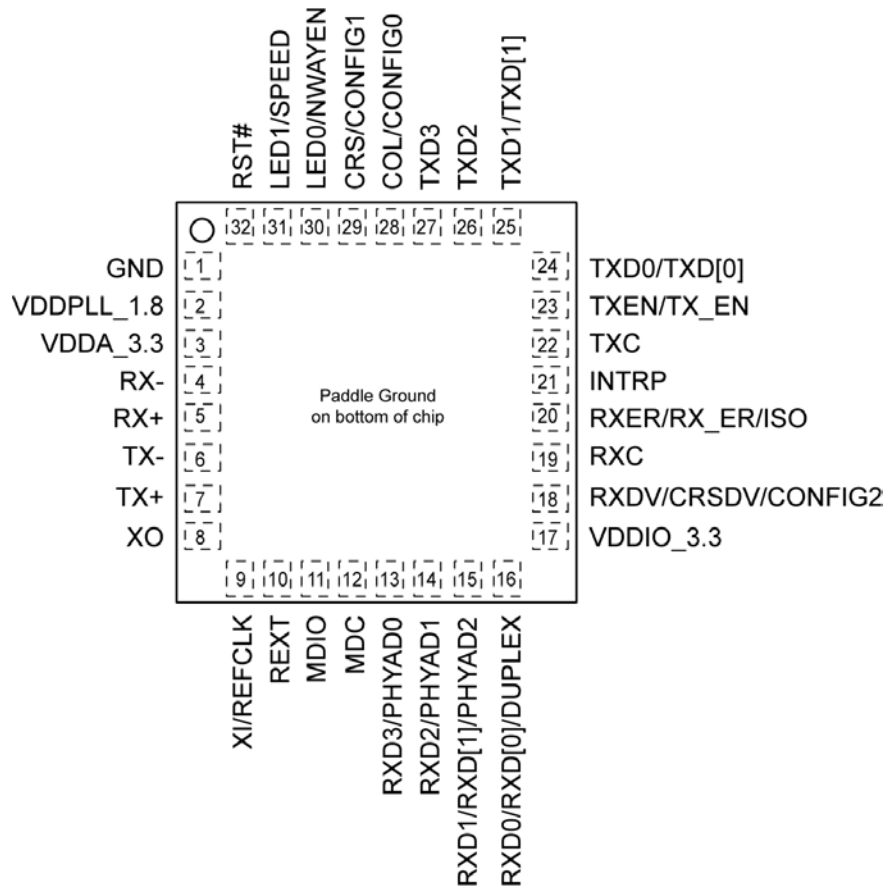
RST#
LED1/SPEED
LED0/NWAYEN
CRS/CONFIG1
COL/CONFIG0
TXD3
TXD2
TXD1/TXD[1]

32 31 30 29 28 27 26 25

GND 1
VDDPLL_1.8 2
VDDA_3.3 3
RX- 4
RX+ 5
TX- 6
TX+ 7
XO 8

Paddle Ground
on bottom of chip

24 TXD0/TXD[0]
23 TXEN/TX_EN
22 TXC
21 INTRP
20 RXER/RX_ER/ISO
19 RXC
18 RXDV/CRSDV/CONFIG2
17 VDDIO_3.3

9 10 11 12 13 14 15 16

XI/REFCLK
REXT
MDIO
MDC
RXD3/PHYAD0
RXD2/PHYAD1
RXD1/RXD[1]/PHYAD2
RXD0/RXD[0]/DUPLEX